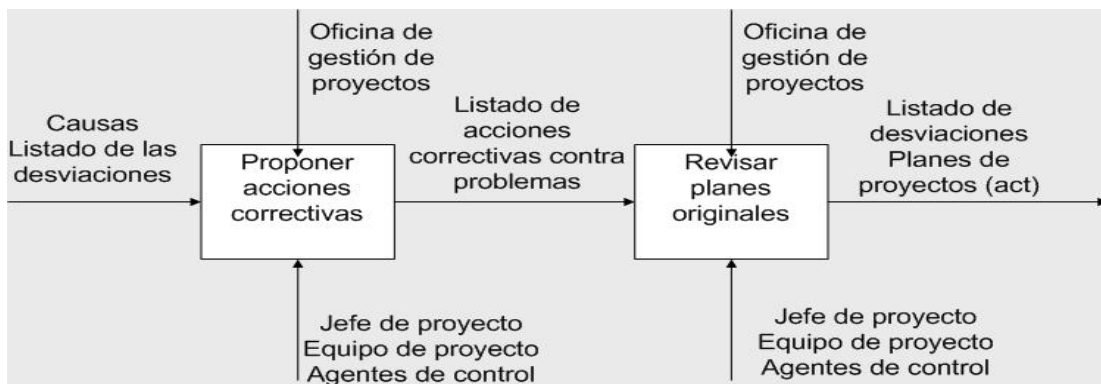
Causas
Listado de las desviaciones

Oficina de gestión de proyectos

Proponer acciones correctivas

Jefe de proyecto
Equipo de proyecto
Agentes de control

Listado de acciones correctivas contra problemas

Oficina de gestión de proyectos

Revisar planes originales

Jefe de proyecto
Equipo de proyecto
Agentes de control

Listado de desviaciones
Planes de proyectos (act)